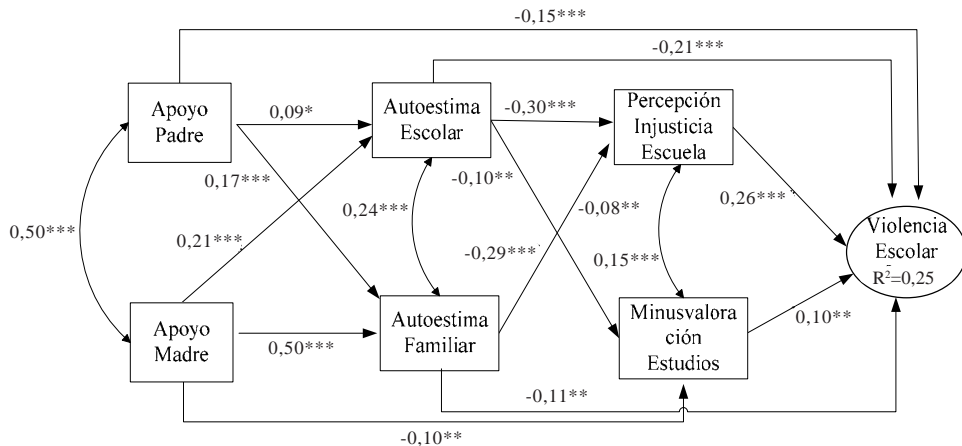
-0,15***

-0,21***

Apoyo Padre

0,09*

Autoestima Escolar

-0,30***

Percepción Injusticia Escuela

0,17***

-0,10**

-0,08**

0,26***

0,50***

0,24***

Violencia Escolar $R^2$=0,25

0,21***

-0,29***

0,15***

Apoyo Madre

Autoestima Familiar

Minusvaloración Estudios

0,50***

0,10**

-0,11**

-0,10**